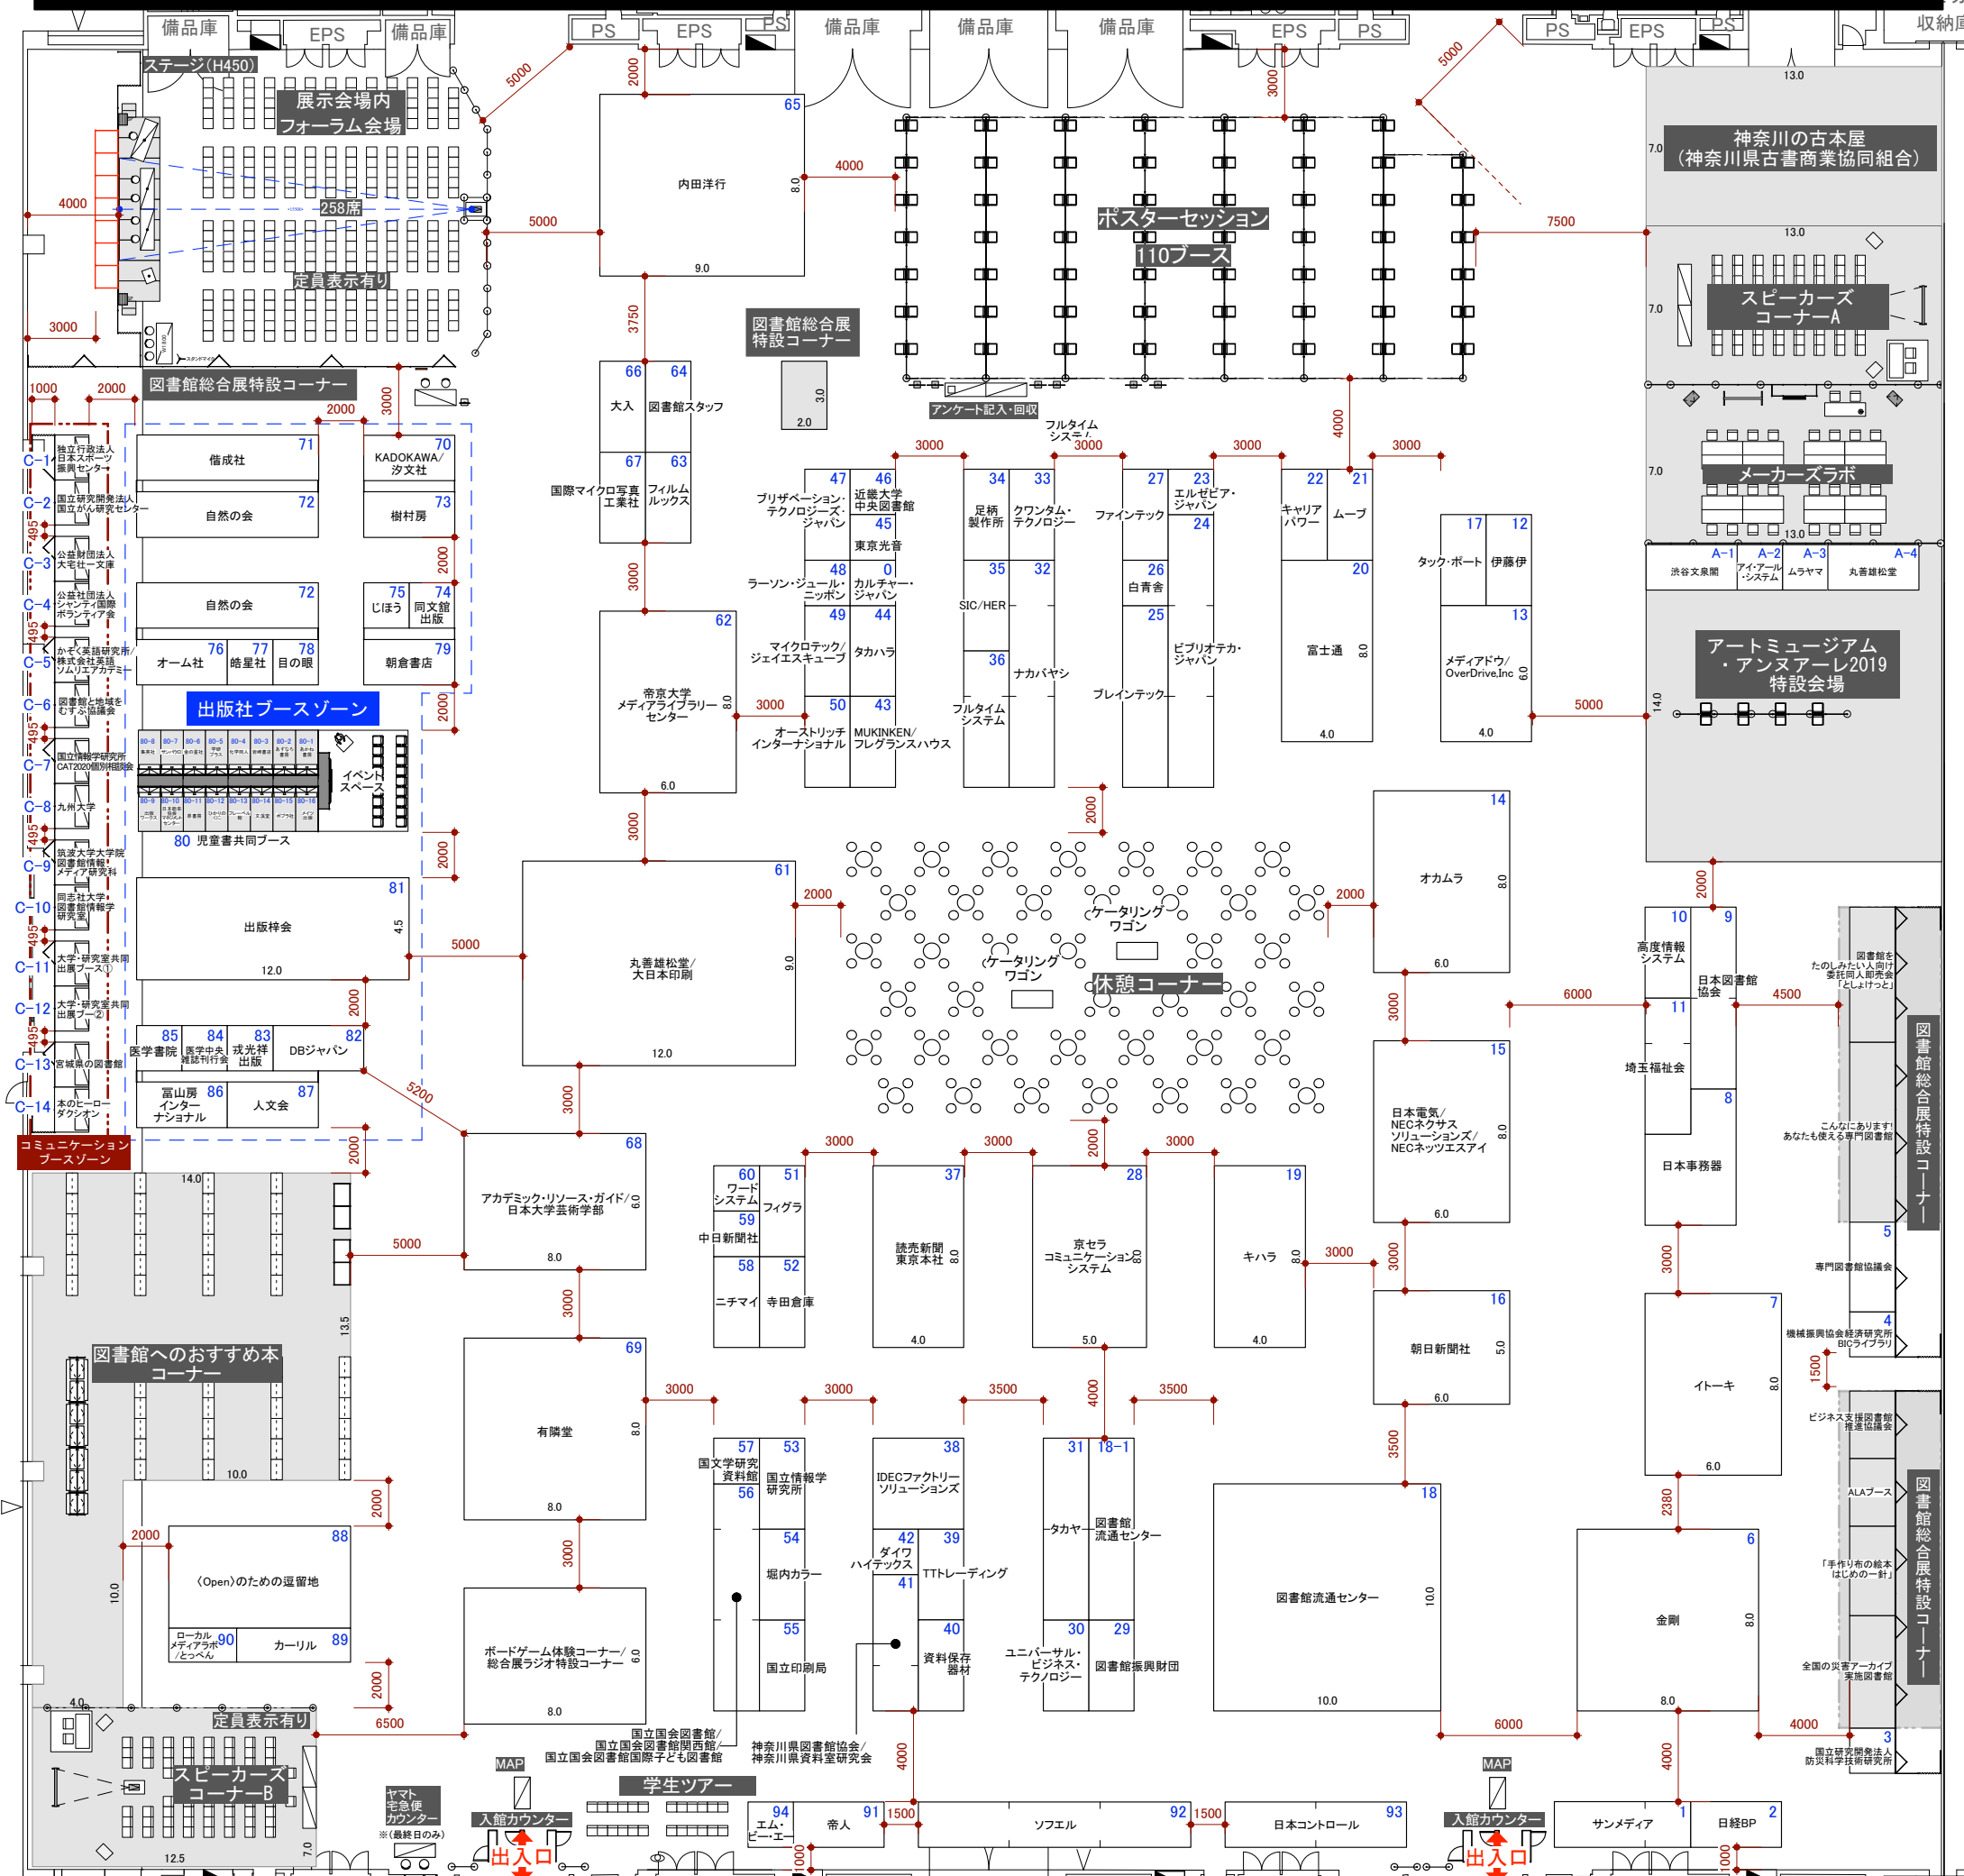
備品庫 EPS 備品庫 PS EPS PS 備品庫 備品庫 備品庫 EPS PS PS EPS PS 収納庫

ステージ(H450)
展示会場内
フォーラム会場
258席
定員表示有り
4000
3000
5000
2000
65
内田洋行
8.0
9.0
4000
5000
3000
5000
ポスターセッション
110ブース
13.0
神奈川の古本屋
(神奈川県古書商業協同組合)
7.0
7500
13.0
スピーカーズ
コーナーA
7.0
3750
図書館総合展
特設コーナー
3.0
2.0
アンケート記入・回収
1000 2000
図書館総合展特設コーナー
2000
3000
66 64
大入 図書館スタッフ
67 63
国際マイクロ写真工業社 フィルムルックス
フルタイムシステム
3000 3000 3000 3000
4000
7.0
メーカーズラボ
13.0
C-1 独立行政法人日本スポーツ振興センター
C-2 国立研究開発法人国立がん研究センター
C-3 公益財団法人大宅壮一文庫
C-4 公益社団法人シャンティ国際ボランティア会
C-5 かもく英語研究所/株式会社英語ソムリエアカデミー
C-6 図書館と地域をむすぶ協議会
C-7 国立情報学研究所CAT2020個別相談会
C-8 九州大学
C-9 筑波大学大学院図書館情報メディア研究科
C-10 同志社大学図書館情報学研究室
C-11 大学・研究室共同出展ブース①
C-12 大学・研究室共同出展ブース②
C-13 宮城県の図書館
C-14 本のヒーローダクシオン
495 495 495 495 495
71 信成社
70 KADOKAWA/汐文社
72 自然の会
73 樹村房
72 自然の会
75 じほう 74 同文館出版
76 オーム社 77 皓星社 78 目の眼
79 朝倉書店
2000
3000
2000
出版社ブースゾーン
イベントスペース
80 児童書共同ブース
81 出版梓会 4.5 12.0
2000
5000
85 医学書院 84 医学中央雑誌刊行会 83 戎光祥出版 82 DBジャパン
86 冨山房インターナショナル 87 人文会
5200
2000
コミュニケーションブースゾーン
62
帝京大学メディアライブラリーセンター
8.0
6.0
3000
47 ブリザベーション・テクノロジーズ・ジャパン
46 近畿大学中央図書館
45 東京光音
48 ラーソン・ジュール・ニッポン
0 カルチャー・ジャパン
49 マイクロテック/ジェイエスキューブ
44 タカハラ
50 オーストリッチインターナショナル
43 MUKINKEN/フレグランスハウス
34 足柄製作所 33 クワンタム・テクノロジー
35 SIC/HER 32
36 フルタイムシステム ナカバヤシ
27 ファインテック
23 エルゼビア・ジャパン
24
26 白青舎
25 ブレインテック ビブリオテカ・ジャパン
22 キャリアパワー 21 ムーブ
20 富士通 8.0 4.0
17 タック・ポート 12 伊藤伊
13 メディアドウ/OverDrive,Inc 6.0 4.0
5000
A-1 渋谷文泉閣 A-2 アイ・アール・システム A-3 ムラヤマ A-4 丸善雄松堂
アートミュージアム・アンヌアーレ2019特設会場
14.0
3000
2000
61
丸善雄松堂/大日本印刷
9.0
12.0
2000
ケータリングワゴン
ケータリングワゴン
休憩コーナー
2000
14 オカムラ 8.0 6.0
2000
10 高度情報システム 9 日本図書館協会
11 埼玉福祉会
8 日本事務器
6000 4500
図書館を たのしみたい人向け 委託同人即売会 「としょけっと」
こんなにあります! あなたも使える専門図書館
図書館総合展特設コーナー
3000
3000
68
アカデミック・リソース・ガイド/日本大学芸術学部
6.0 8.0
5000
14.0
3000 3000 3000
2000
60 ワードシステム 51 フィグラ
59 中日新聞社
58 ニチマイ 52 寺田倉庫
37 読売新聞東京本社 8.0 4.0
28 京セラコミュニケーションシステム 8.0 5.0
19 キハラ 8.0 4.0
3000
15 日本電気/NECネクサスソリューションズ/NECネッツエスアイ 8.0 6.0
3000
3000
5 専門図書館協議会
16 朝日新聞社 5.0 6.0
7 イトーキ 8.0 6.0
4 機械振興協会経済研究所BICライブラリ
1500
13.5
図書館へのおすすめ本コーナー
10.0
3000
69 有隣堂 8.0 8.0
3000 3000 3500 3500
4000
3500
ビジネス支援図書館推進協議会
57 国文学研究資料館 53 国立情報学研究所
56
54 堀内カラー
55 国立印刷局
38 IDECファクトリーソリューションズ
42 ダイヤハイテックス 39 TTトレーディング
41
40 資料保存器材
31 タカヤ 18-1 図書館流通センター
30 ユニバーサル・ビジネス・テクノロジー 29 図書館振興財団
18 図書館流通センター 10.0 10.0
ALAブース
2380
6 金剛 8.0 8.0
「手作り布の絵本」 はじめの一針」
全国の災害アーカイブ実施図書館
図書館総合展特設コーナー
2000
2000
88 〈Open〉のための逗留地
10.0
90 ローカルメディアラボ/とっぺん
89 カーリル
2000
3000
ボードゲーム体験コーナー/総合展ラジオ特設コーナー 6.0 8.0
6500
4.0
定員表示有り
スピーカーズコーナーB
12.5 7.0
国立国会図書館/国立国会図書館関西館/国立国会図書館国際子ども図書館
神奈川県図書館協会/神奈川県資料室研究会
4000
6000
4000
4000
3
国立研究開発法人防災科学技術研究所
MAP
入館カウンター
出入口
ヤマト宅急便カウンター
※(最終日のみ)
学生ツアー
94 エム・ビー・エー
91 帝人
1500
ソフエル 92
1500
日本コントロール 93
MAP
入館カウンター
出入口
1 サンメディア
2 日経BP
1000
1000